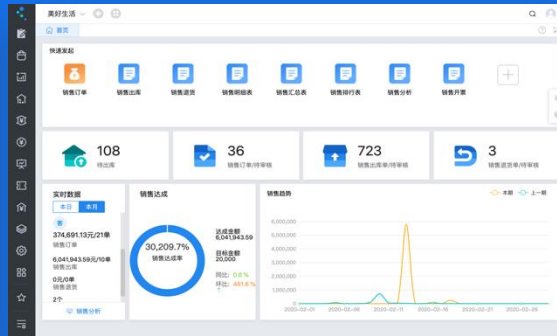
美好生活

首页

快速发起

销售订单

销售出库

销售退货

销售明细表

销售汇总表

销售排行表

销售分析

销售开票

108
待出库

36
销售订单/待审核

723
销售出库单/待审核

3
销售退货单/待审核

实时数据

本日

本月

销售订单

374,691.13元/21单

销售订单

6,041,943.59元/10单

销售出库

0元/0单

销售退货

2个

销售分析

销售达成

30,209.7%

销售达成率

达成金额
6,041,943.59

目标金额
20,000

同比: 0.0 %

环比: 481.6 %

销售趋势

本期

上一期

6,000,000

5,000,000

4,000,000

3,000,000

2,000,000

1,000,000

0

2020-02-01

2020-02-06

2020-02-11

2020-02-16

2020-02-21